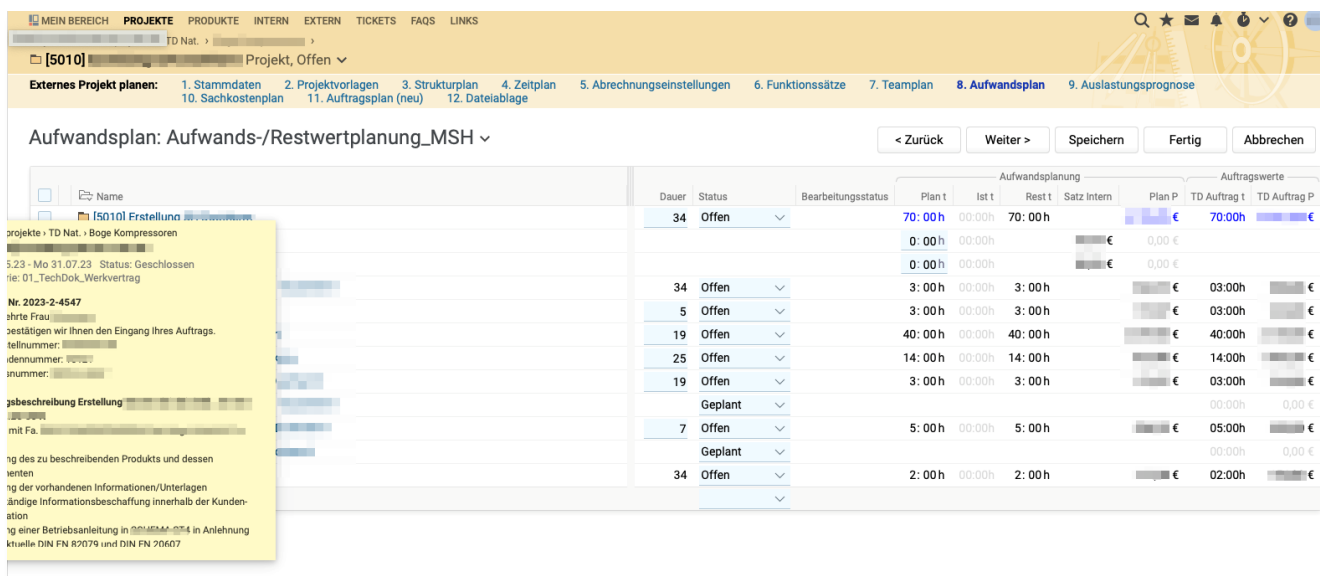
MEIN BEREICH PROJEKTE PRODUKTE INTERN EXTERN TICKETS FAQS LINKS

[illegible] TD Nat. › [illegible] ›

[5010] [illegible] Projekt, Offen

Externes Projekt planen: 1. Stammdaten 2. Projektvorlagen 3. Strukturplan 4. Zeitplan 5. Abrechnungseinstellungen 6. Funktionssätze 7. Teamplan 8. Aufwandsplan 9. Auslastungsprognose 10. Sachkostenplan 11. Auftragsplan (neu) 12. Dateiablage

Aufwandsplan: Aufwands-/Restwertplanung_MSH

< Zurück Weiter > Speichern Fertig Abbrechen

| Name | Dauer | Status | Bearbeitungsstatus | Plan t | Ist t | Rest t | Satz Intern | Plan P | TD Auftrag t | TD Auftrag P |
|---|---|---|---|---|---|---|---|---|---|---|
| [5010] Erstellung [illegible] | 34 | Offen | | 70:00h | 00:00h | 70:00h | | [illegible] € | 70:00h | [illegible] € |
| | | | | 0:00h | 00:00h | | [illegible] € | 0,00 € | | |
| | | | | 0:00h | 00:00h | | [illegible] € | 0,00 € | | |
| | 34 | Offen | | 3:00h | 00:00h | 3:00h | | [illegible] € | 03:00h | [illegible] € |
| | 5 | Offen | | 3:00h | 00:00h | 3:00h | | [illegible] € | 03:00h | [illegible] € |
| | 19 | Offen | | 40:00h | 00:00h | 40:00h | | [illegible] € | 40:00h | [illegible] € |
| | 25 | Offen | | 14:00h | 00:00h | 14:00h | | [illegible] € | 14:00h | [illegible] € |
| | 19 | Offen | | 3:00h | 00:00h | 3:00h | | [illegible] € | 03:00h | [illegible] € |
| | | Geplant | | | | | | | 00:00h | 0,00 € |
| | 7 | Offen | | 5:00h | 00:00h | 5:00h | | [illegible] € | 05:00h | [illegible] € |
| | | Geplant | | | | | | | 00:00h | 0,00 € |
| | 34 | Offen | | 2:00h | 00:00h | 2:00h | | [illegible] € | 02:00h | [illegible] € |

Aufwandsplanung
Auftragswerte

projekte › TD Nat. › Boge Kompressoren
5.23 - Mo 31.07.23 Status: Geschlossen
rie: 01_TechDok_Werkvertrag

Nr. 2023-2-4547
ehrte Frau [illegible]
bestätigen wir Ihnen den Eingang Ihres Auftrags.
tellnummer: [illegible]
ndennummer: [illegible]
snummer: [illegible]

gsbeschreibung Erstellung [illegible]
mit Fa. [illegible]

ng des zu beschreibenden Produkts und dessen
nenten
ng der vorhandenen Informationen/Unterlagen
ändige Informationsbeschaffung innerhalb der Kunden-
ation
ng einer Betriebsanleitung in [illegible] in Anlehnung
ktuelle DIN EN 82079 und DIN EN 20607